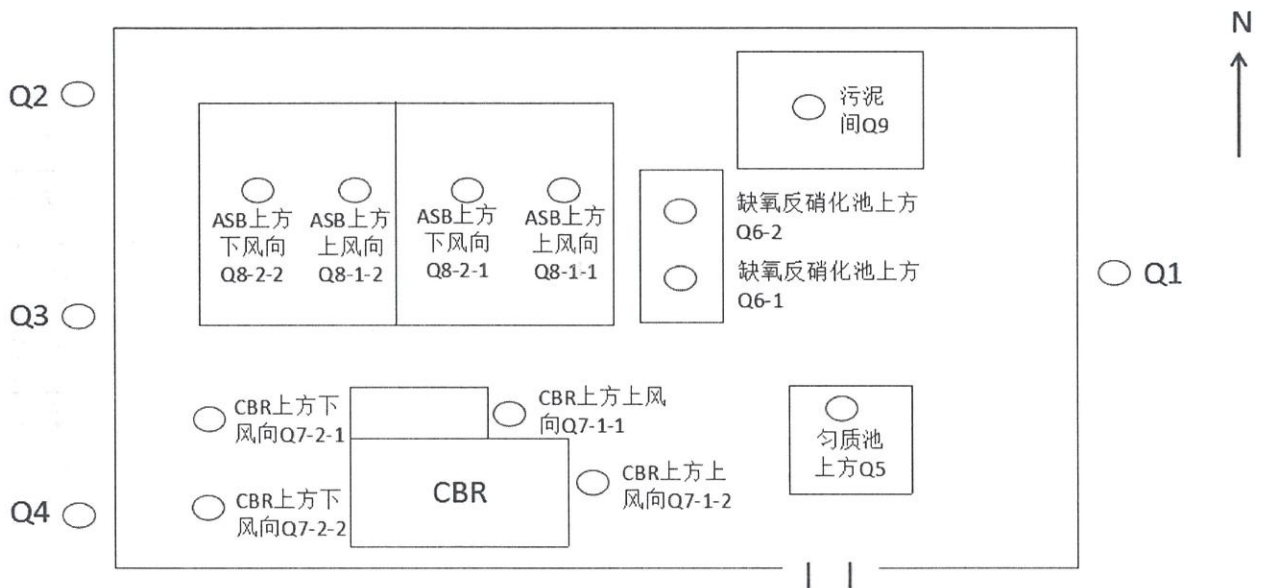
N

Q2

污泥间Q9

ASB上方下风向Q8-2-2

ASB上方上风向Q8-1-2

ASB上方下风向Q8-2-1

ASB上方上风向Q8-1-1

缺氧反硝化池上方Q6-2

缺氧反硝化池上方Q6-1

Q1

Q3

CBR上方下风向Q7-2-1

CBR上方上风向Q7-1-1

匀质池上方Q5

CBR上方上风向Q7-1-2

CBR

CBR上方下风向Q7-2-2

Q4